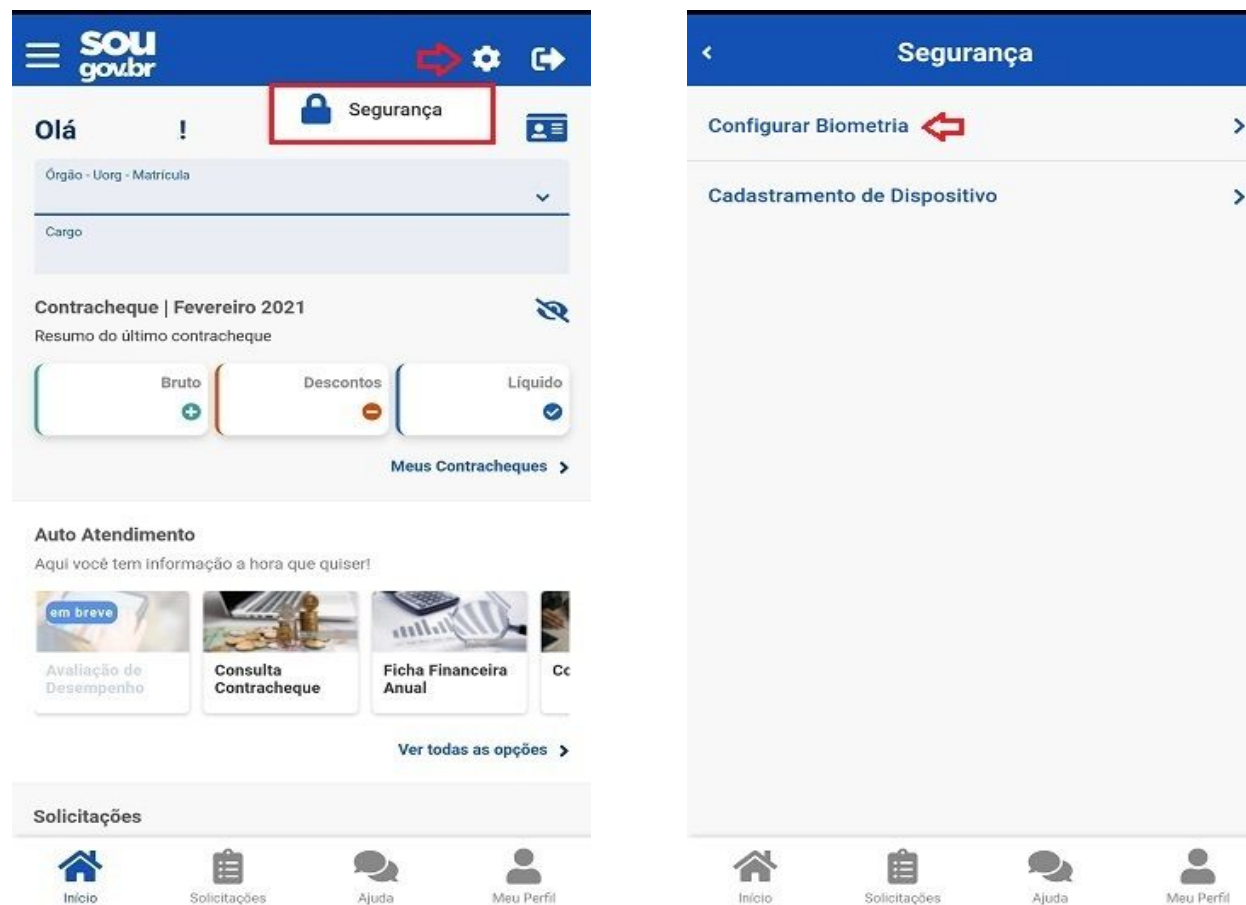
sou gov.br

Segurança

Olá !

Órgão - Uorg - Matrícula

Cargo

Contracheque | Fevereiro 2021
Resumo do último contracheque

Bruto

Descontos

Líquido

Meus Contracheques

Auto Atendimento
Aqui você tem informação a hora que quiser!

em breve
Avaliação de Desempenho

Consulta Contracheque

Ficha Financeira Anual

Co

Ver todas as opções

Solicitações

Início Solicitações Ajuda Meu Perfil

Segurança

Configurar Biometria

Cadastramento de Dispositivo

Início Solicitações Ajuda Meu Perfil